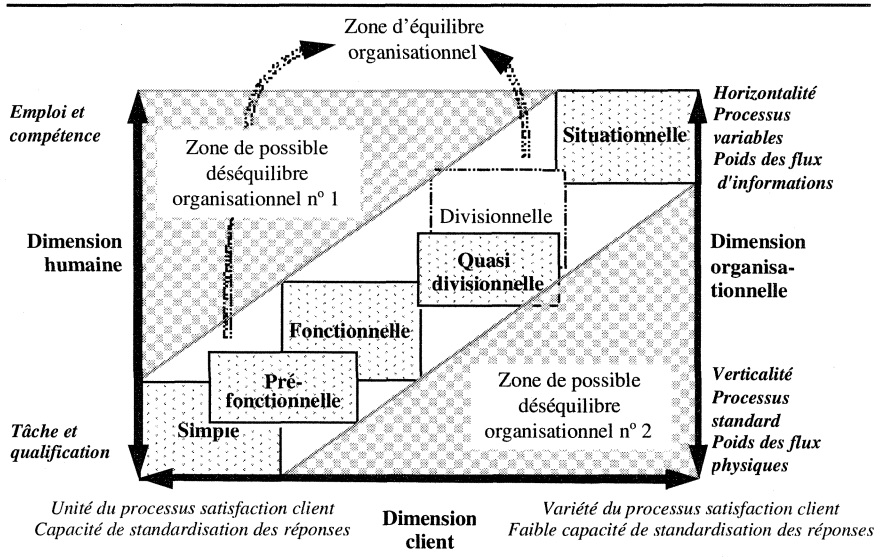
Zone d'équilibre organisationnel

Emploi et compétence

Zone de possible déséquilibre organisationnel n° 1

Dimension humaine

Tâche et qualification

Horizontalité
Processus variables
Poids des flux d'informations

Situationnelle

Divisionnelle

Quasi divisionnelle

Fonctionnelle

Pré-fonctionnelle

Simple

Dimension organisationnelle

Zone de possible déséquilibre organisationnel n° 2

Verticalité
Processus standard
Poids des flux physiques

Unité du processus satisfaction client
Capacité de standardisation des réponses

Dimension client

Variété du processus satisfaction client
Faible capacité de standardisation des réponses